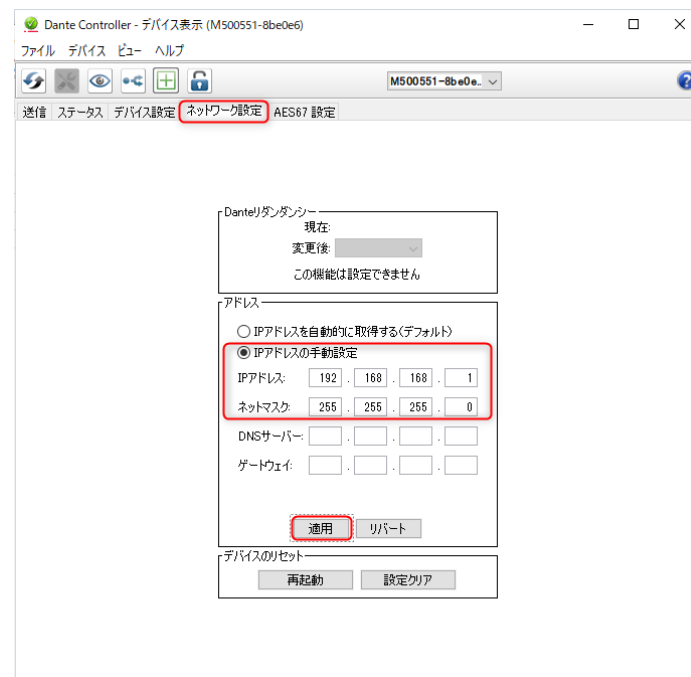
Dante Controller - デバイス表示 (M500551-8be0e6)

ファイル デバイス ビュー ヘルプ

M500551-8be0e..

送信 ステータス デバイス設定 ネットワーク設定 AES67 設定

Danteリダンダンシー
現在:
変更後:
この機能は設定できません

アドレス
IPアドレスを自動的に取得する(デフォルト)
IPアドレスの手動設定
IPアドレス: 192 . 168 . 168 . 1
ネットマスク: 255 . 255 . 255 . 0
DNSサーバー:
ゲートウェイ:

適用 リバート

デバイスのリセット
再起動 設定クリア